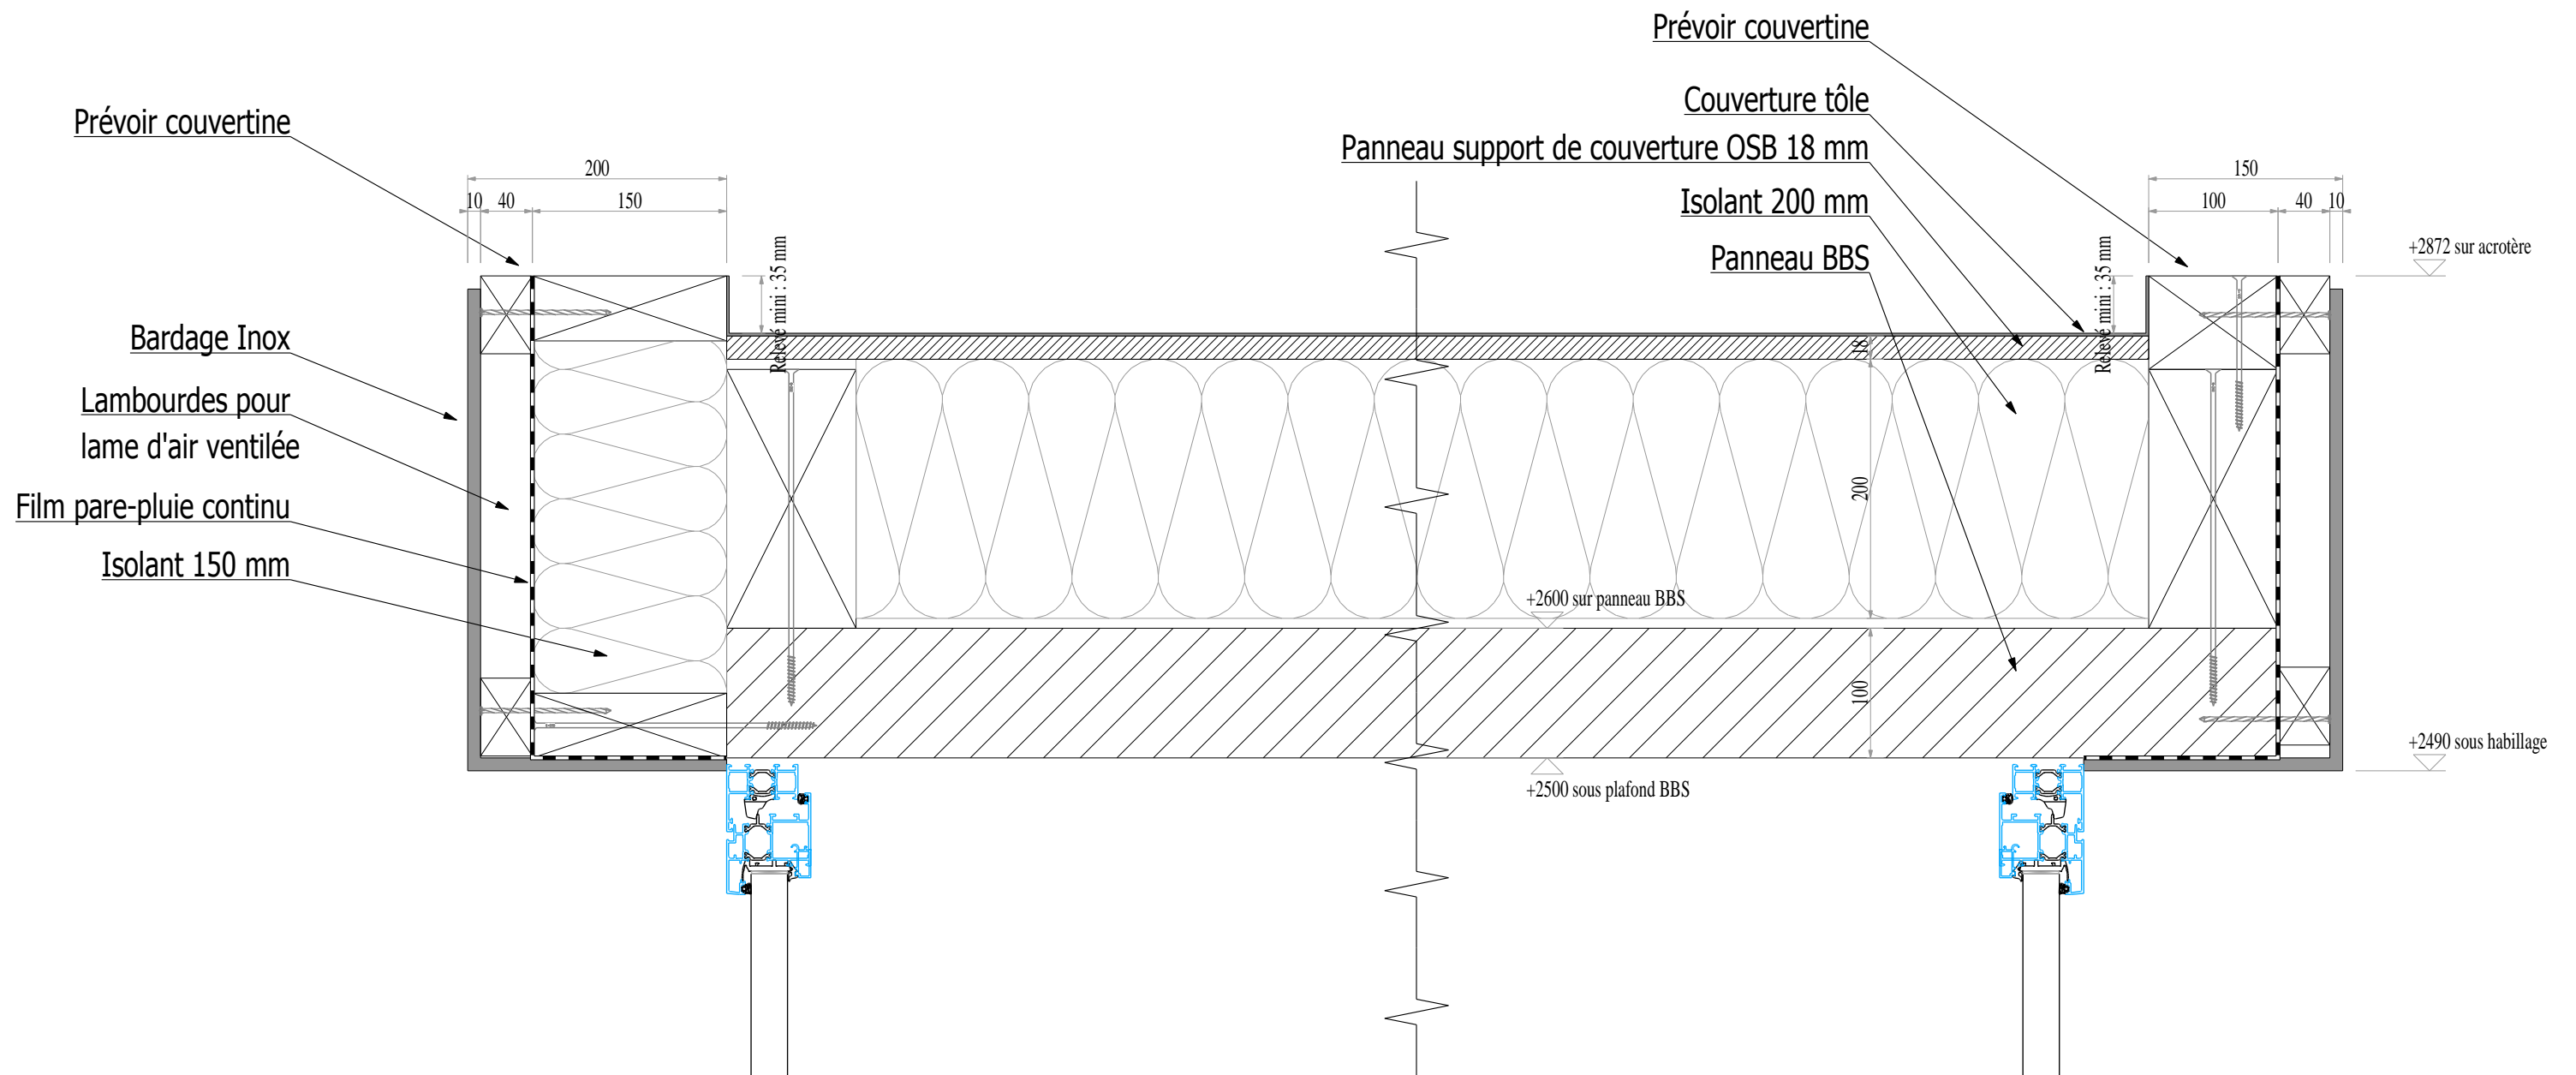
Prévoir couvertine

Couverture tôle

Panneau support de couverture OSB 18 mm

Isolant 200 mm

Panneau BBS

Prévoir couvertine

200

10 40 150

Relevé mini : 35 mm

Bardage Inox

Lambourdes pour lame d'air ventilée

Film pare-pluie continu

Isolant 150 mm

150

100 40 10

+2872 sur acrotère

Relevé mini : 35 mm

18

200

100

+2600 sur panneau BBS

+2500 sous plafond BBS

+2490 sous habillage